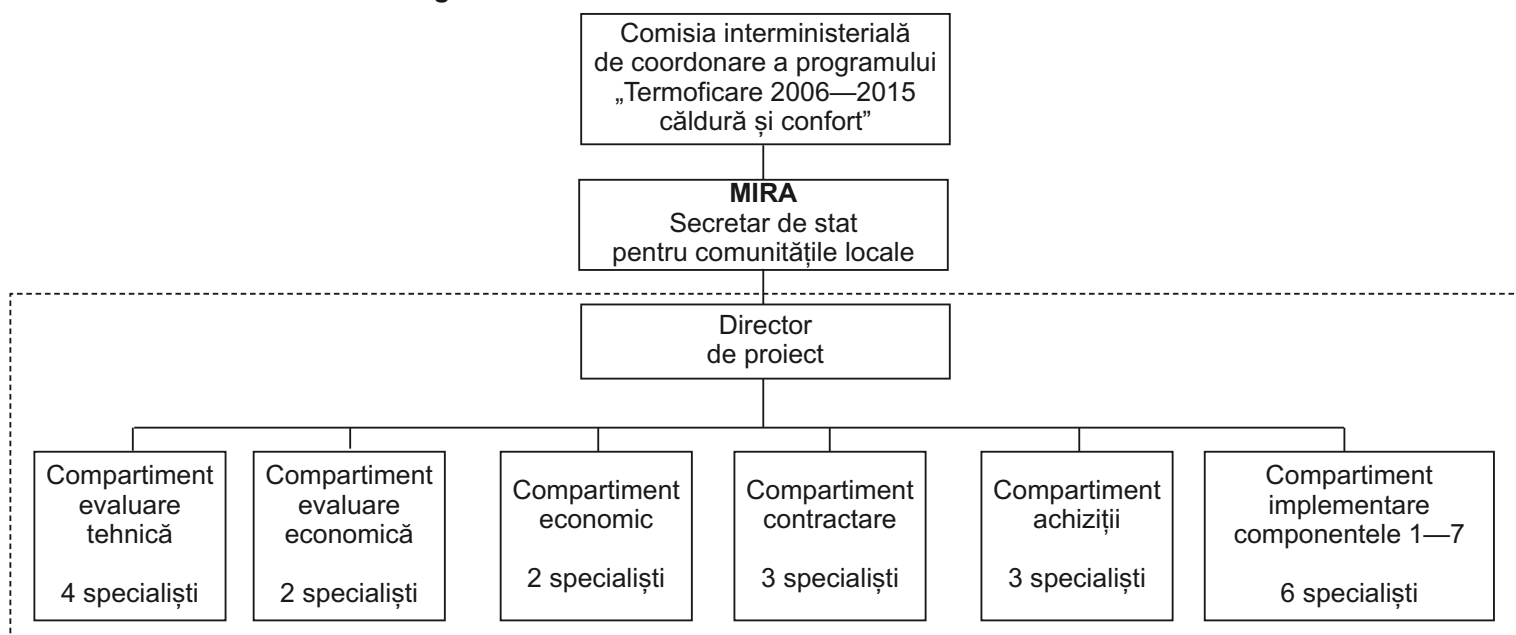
Comisia interministerială de coordonare a programului „Termoficare 2006—2015 căldură și confort”

**MIRA**
Secretar de stat pentru comunitățile locale

Director de proiect

Compartiment evaluare tehnică

4 specialiști

Compartiment evaluare economică

2 specialiști

Compartiment economic

2 specialiști

Compartiment contractare

3 specialiști

Compartiment achiziții

3 specialiști

Compartiment implementare componentele 1—7

6 specialiști